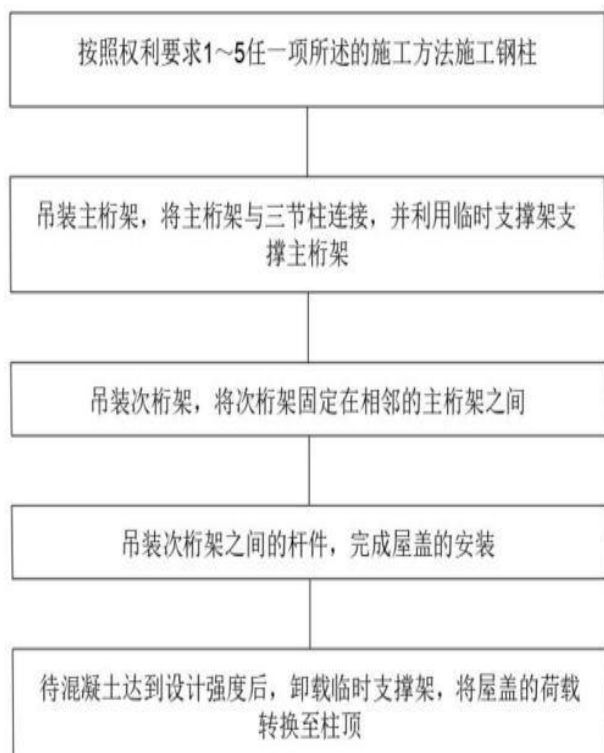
按照权利要求1～5任一项所述的施工方法施工钢柱

吊装主桁架，将主桁架与三节柱连接，并利用临时支撑架支撑主桁架

吊装次桁架，将次桁架固定在相邻的主桁架之间

吊装次桁架之间的杆件，完成屋盖的安装

待混凝土达到设计强度后，卸载临时支撑架，将屋盖的荷载转换至柱顶